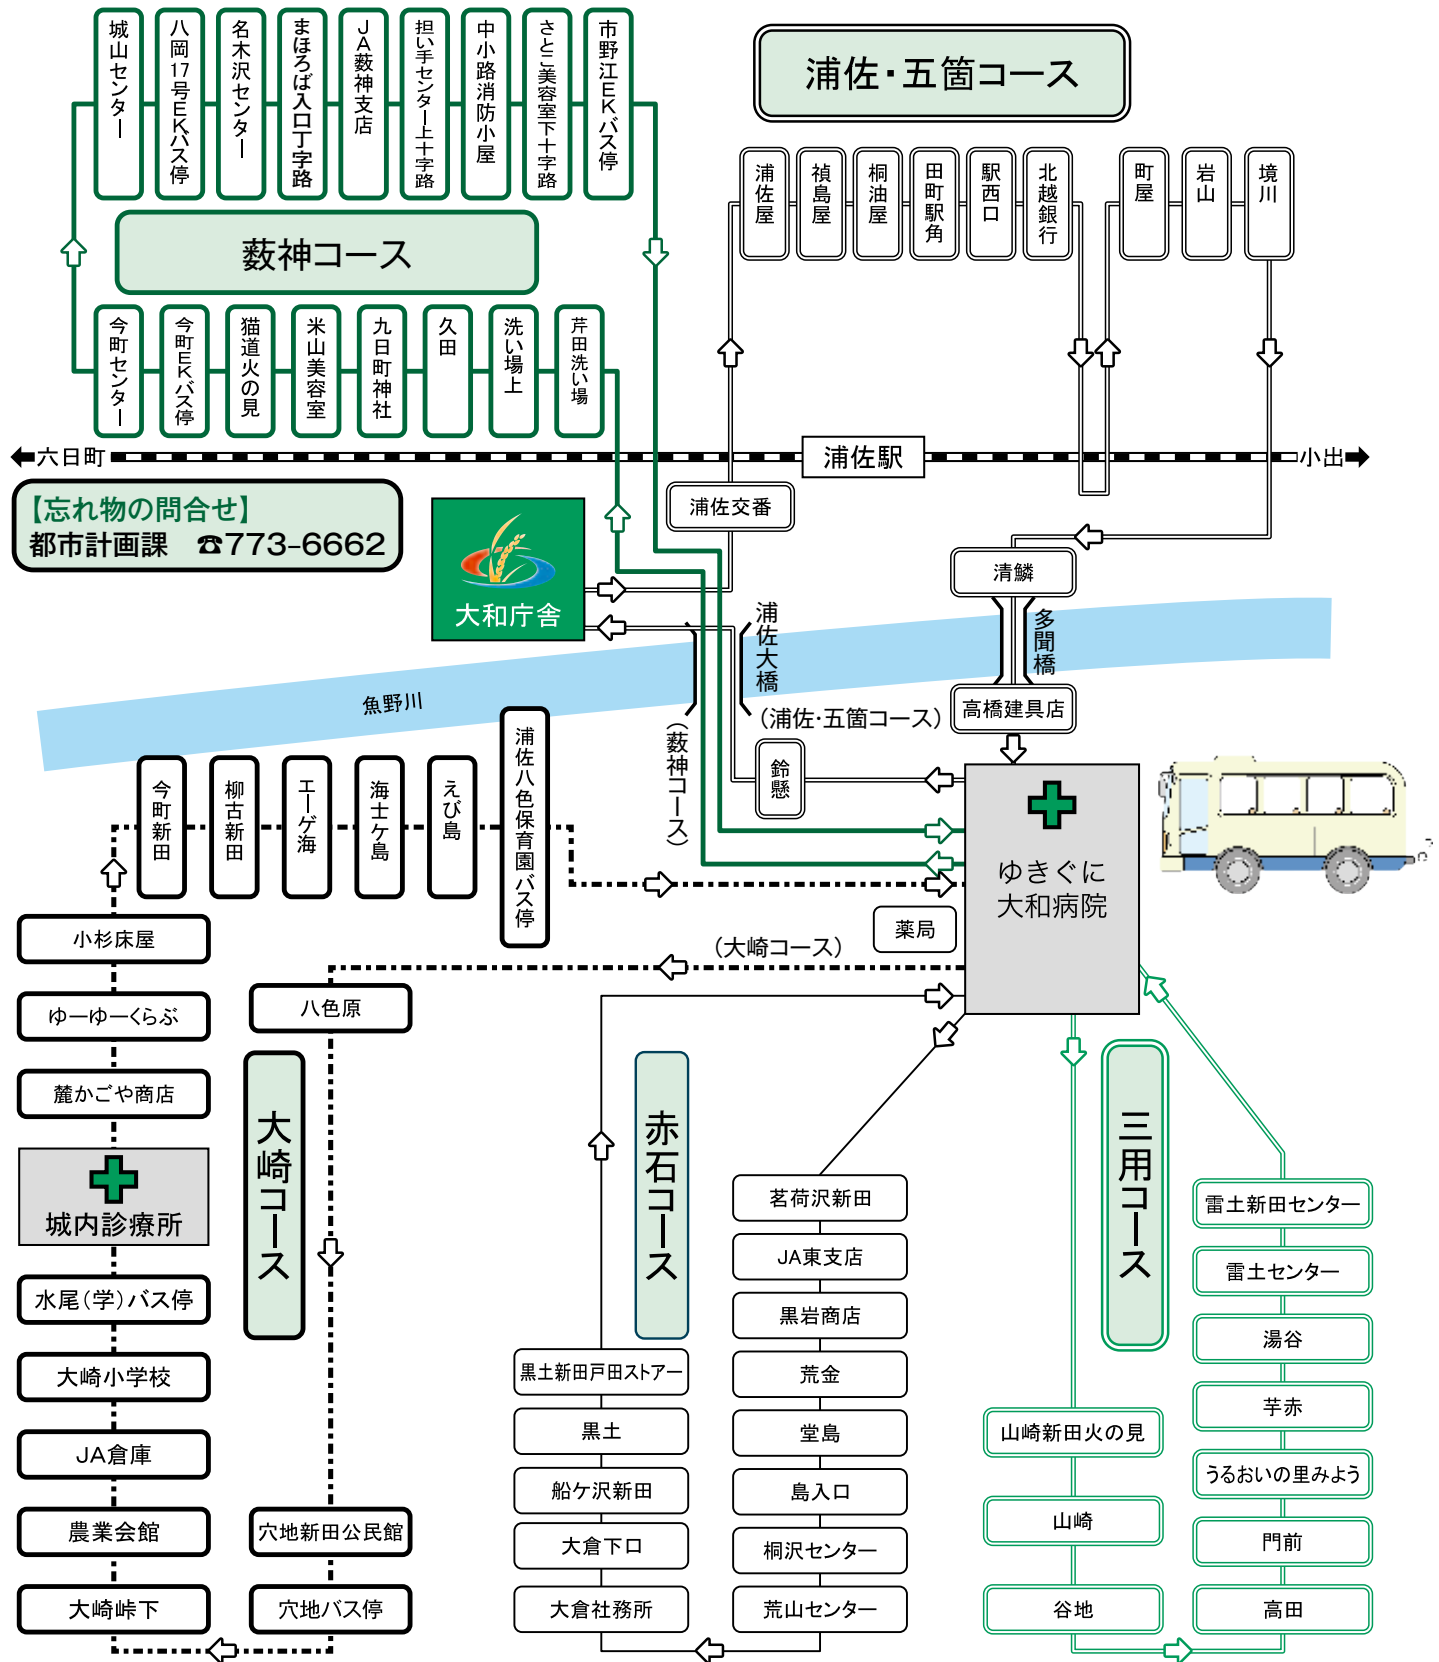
城山センター
八岡17号EKバス停
名木沢センター
まほろば入口丁字路
JA薮神支店
担い手センター上十字路
中小路消防小屋
さとこ美容室下十字路
市野江EKバス停

薮神コース

今町センター
今町EKバス停
猫道火の見
米山美容室
九日町神社
久田
洗い場上
芦田洗い場

浦佐・五箇コース

浦佐屋
禎島屋
桐油屋
田町駅角
駅西口
北越銀行
町屋
岩山
境川

六日町
浦佐駅
小出

【忘れ物の問合せ】
都市計画課 ☎773-6662

大和庁舎
浦佐交番
清鱗
多聞橋
浦佐大橋
（浦佐・五箇コース）
（薮神コース）
高橋建具店
魚野川
鈴懸

ゆきぐに大和病院
薬局

今町新田
柳古新田
エーゲ海
海士ケ島
えび島
浦佐八色保育園バス停

（大崎コース）
小杉床屋
ゆーゆーくらぶ
麓かごや商店
城内診療所
水尾（学）バス停
大崎小学校
JA倉庫
農業会館
大崎峠下

八色原
大崎コース
穴地新田公民館
穴地バス停

赤石コース
黒土新田戸田ストアー
黒土
船ケ沢新田
大倉下口
大倉社務所

茗荷沢新田
JA東支店
黒岩商店
荒金
堂島
島入口
桐沢センター
荒山センター

三用コース
山崎新田火の見
山崎
谷地

雷土新田センター
雷土センター
湯谷
芋赤
うるおいの里みよう
門前
高田